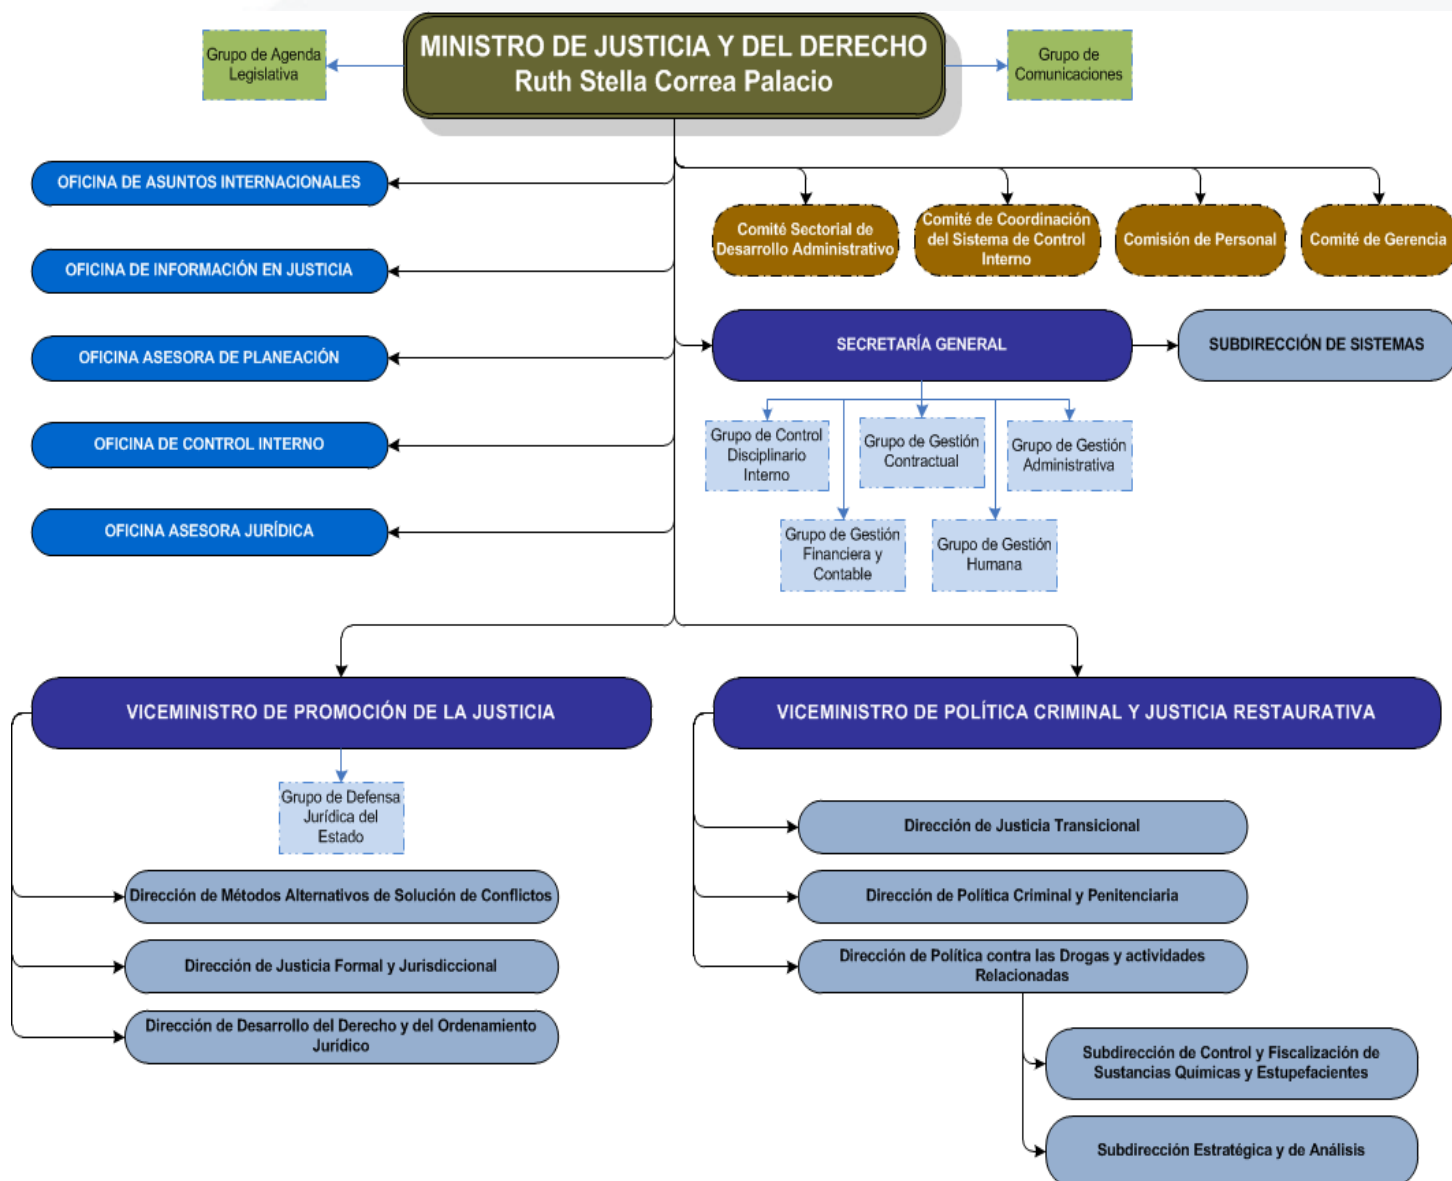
MINISTRO DE JUSTICIA Y DEL DERECHO
Ruth Stella Correa Palacio

Grupo de Agenda Legislativa

Grupo de Comunicaciones

OFICINA DE ASUNTOS INTERNACIONALES

OFICINA DE INFORMACIÓN EN JUSTICIA

OFICINA ASESORA DE PLANEACIÓN

OFICINA DE CONTROL INTERNO

OFICINA ASESORA JURÍDICA

Comité Sectorial de Desarrollo Administrativo

Comité de Coordinación del Sistema de Control Interno

Comisión de Personal

Comité de Gerencia

SECRETARÍA GENERAL

SUBDIRECCIÓN DE SISTEMAS

Grupo de Control Disciplinario Interno

Grupo de Gestión Contractual

Grupo de Gestión Administrativa

Grupo de Gestión Financiera y Contable

Grupo de Gestión Humana

VICEMINISTRO DE PROMOCIÓN DE LA JUSTICIA

Grupo de Defensa Jurídica del Estado

Dirección de Métodos Alternativos de Solución de Conflictos

Dirección de Justicia Formal y Jurisdiccional

Dirección de Desarrollo del Derecho y del Ordenamiento Jurídico

VICEMINISTRO DE POLÍTICA CRIMINAL Y JUSTICIA RESTAURATIVA

Dirección de Justicia Transicional

Dirección de Política Criminal y Penitenciaria

Dirección de Política contra las Drogas y actividades Relacionadas

Subdirección de Control y Fiscalización de Sustancias Químicas y Estupefacientes

Subdirección Estratégica y de Análisis